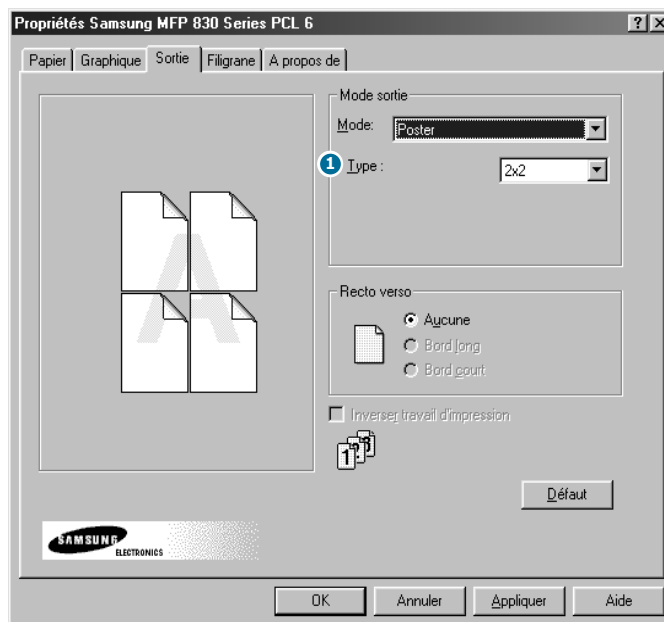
Propriétés Samsung MFP 830 Series PCL 6

?
X

Papier
Graphique
Sortie
Filigrane
A propos de

Mode sortie

Mode:
Poster

1
Type :
2x2

Recto verso

Aucune
Bord long
Bord court

Inverser travail d'impression

Défaut

SAMSUNG
ELECTRONICS

OK
Annuler
Appliquer
Aide